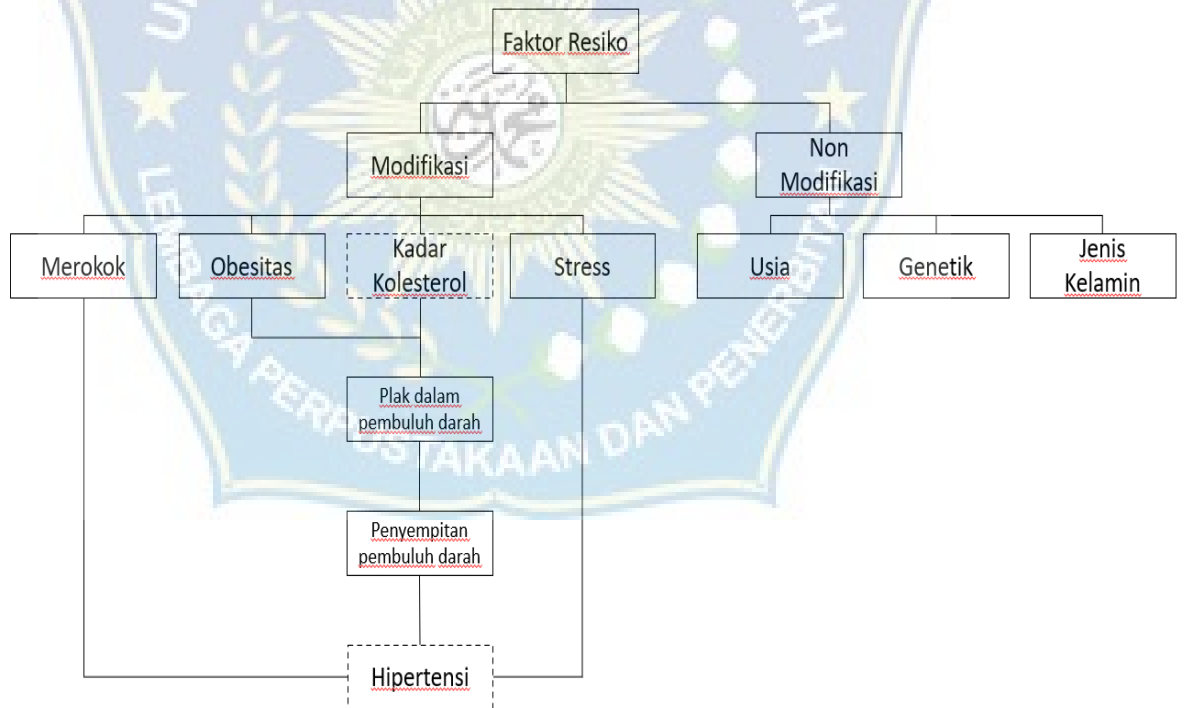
Faktor Resiko

Modifikasi

Non Modifikasi

Merokok

Obesitas

Kadar Kolesterol

Stress

Usia

Genetik

Jenis Kelamin

Plak dalam pembuluh darah

Penyempitan pembuluh darah

Hipertensi

LEMBAGA PERPUSTAKAAN DAN PENERBITAN